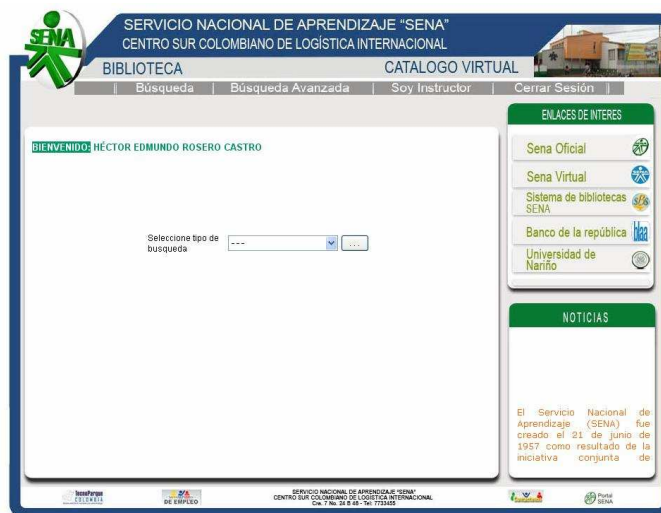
SENA

SERVICIO NACIONAL DE APRENDIZAJE "SENA"
CENTRO SUR COLOMBIANO DE LOGÍSTICA INTERNACIONAL

BIBLIOTECA

CATALOGO VIRTUAL

Búsqueda | Búsqueda Avanzada | Soy Instructor | Cerrar Sesión

BIENVENIDO: HÉCTOR EDMUNDO ROSERO CASTRO

Seleccione tipo de busqueda

---

...

ENLACES DE INTERES

Sena Oficial

Sena Virtual

Sistema de bibliotecas SENA

Banco de la república

Universidad de Nariño

NOTICIAS

El Servicio Nacional de Aprendizaje (SENA) fue creado el 21 de junio de 1957 como resultado de la iniciativa conjunta de

TecnoParque COLOMBIA

DE EMPLEO

SERVICIO NACIONAL DE APRENDIZAJE "SENA"
CENTRO SUR COLOMBIANO DE LOGÍSTICA INTERNACIONAL
Cra. 7 No. 24 B 48 - Tel. 7733455

Portal SENA